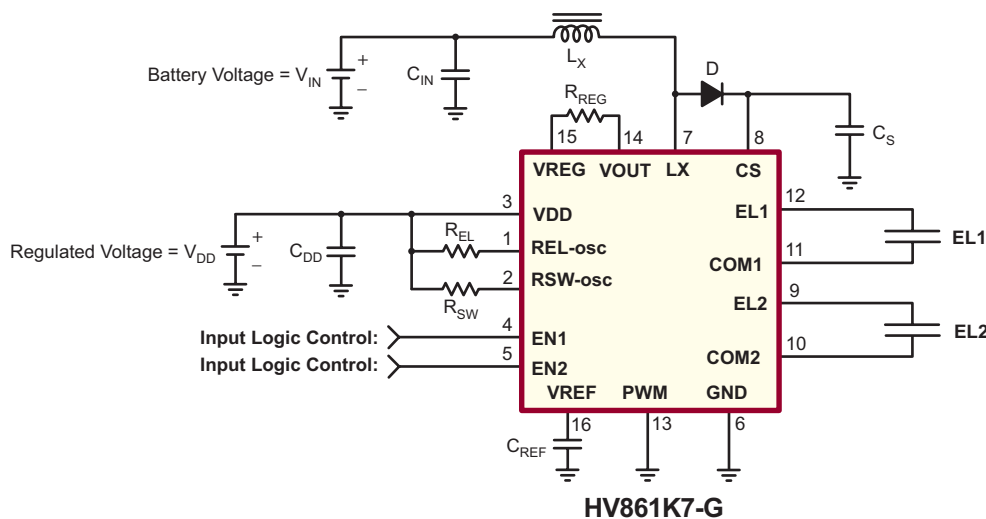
$L_X$
D
Battery Voltage = $V_{IN}$
+
–
$C_{IN}$
$R_{REG}$
15
14
7
8
$C_S$
VREG
VOUT
LX
CS
3
VDD
12
EL1
EL1
$R_{EL}$
1
REL-osc
Regulated Voltage = $V_{DD}$
+
–
$C_{DD}$
11
COM1
2
RSW-osc
$R_{SW}$
9
EL2
EL2
Input Logic Control:
4
EN1
Input Logic Control:
5
EN2
10
COM2
VREF
PWM
GND
$C_{REF}$
16
13
6
HV861K7-G